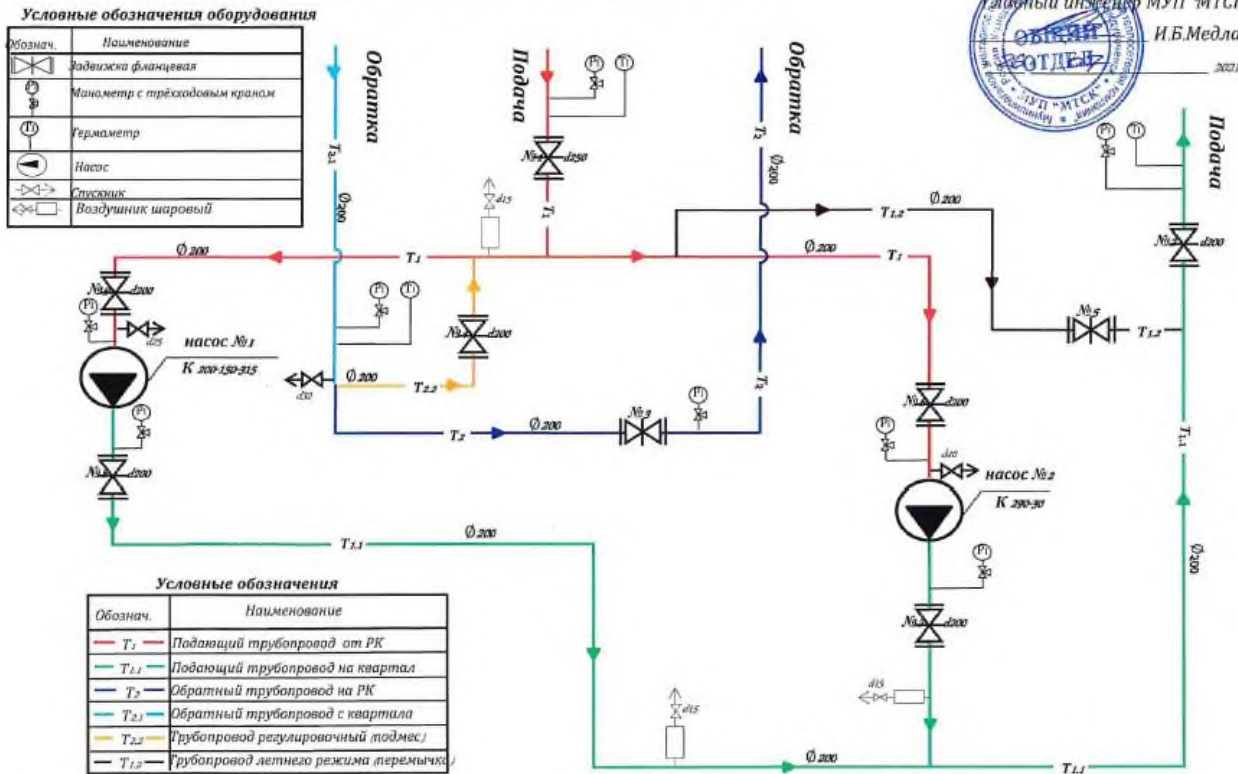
Условные обозначения оборудования

| Обознач. | Наименование |
|---|---|
| | Задвижка фланцевая |
| | Манометр с трёхходовым краном |
| | Термометр |
| | Насос |
| | Спускник |
| | Воздушник шаровый |

Главный инженер МУП "МТСК"
И.Б.Медл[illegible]
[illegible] 2021
ОБЩИЙ ОТДЕЛ
МУП "МТСК"

Обратка
Подача
Обратка
Подача

$T_{2.1}$
Ø200
№4 d250
d15
$T_1$
$T_2$
Ø200
$T_{1.2}$
Ø200
Ø200
$T_1$
Ø200
$T_1$
№2 d200
№1 d200
d15
насос №1
К 200-150-315
№4 d200
Ø 200
d50
$T_{2.2}$
№5
$T_{1.2}$
$T_2$
№3
Ø 200
$T_2$
№1 d200
№1 d200
d80
насос №2
К 290-30
$T_{1.1}$
$T_{1.1}$
Ø 200
Ø200
№2 d200
d15
d15
Ø 200
$T_{1.1}$

Условные обозначения

| Обознач. | Наименование |
|---|---|
| $T_1$ | Подающий трубопровод от РК |
| $T_{1.1}$ | Подающий трубопровод на квартал |
| $T_2$ | Обратный трубопровод на РК |
| $T_{2.1}$ | Обратный трубопровод с квартала |
| $T_{2.2}$ | Трубопровод регулировочный (подмес) |
| $T_{1.2}$ | Трубопровод летнего режима (перемычка) |